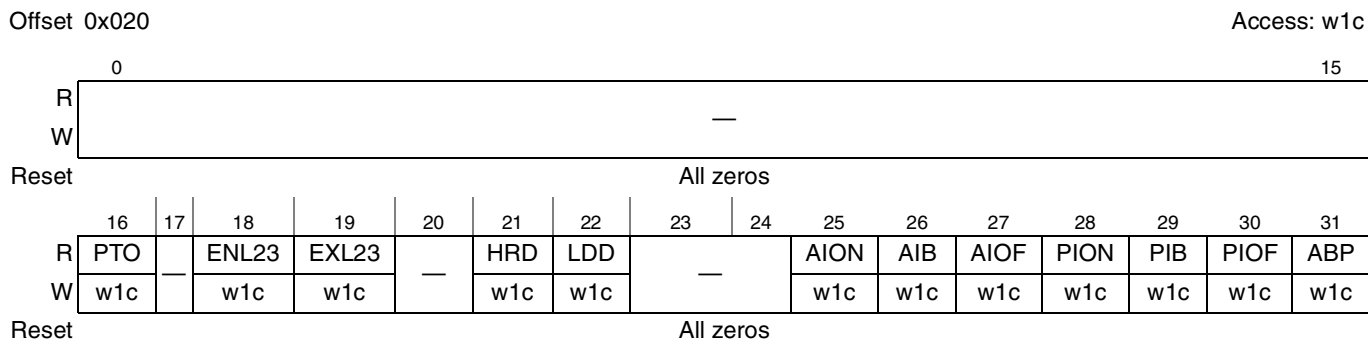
Offset 0x020 Access: w1c

| | 0 | | | | | | | | | | | | | | | 15 |
|---|---|---|---|---|---|---|---|---|---|---|---|---|---|---|---|---|
| R | — | | | | | | | | | | | | | | | |
| W | | | | | | | | | | | | | | | | |

Reset All zeros

| | 16 | 17 | 18 | 19 | 20 | 21 | 22 | 23 | 24 | 25 | 26 | 27 | 28 | 29 | 30 | 31 |
|---|---|---|---|---|---|---|---|---|---|---|---|---|---|---|---|---|
| R | PTO | — | ENL23 | EXL23 | — | HRD | LDD | — | | AION | AIB | AIOF | PION | PIB | PIOF | ABP |
| W | w1c | | w1c | w1c | | w1c | w1c | | | w1c | w1c | w1c | w1c | w1c | w1c | w1c |

Reset All zeros